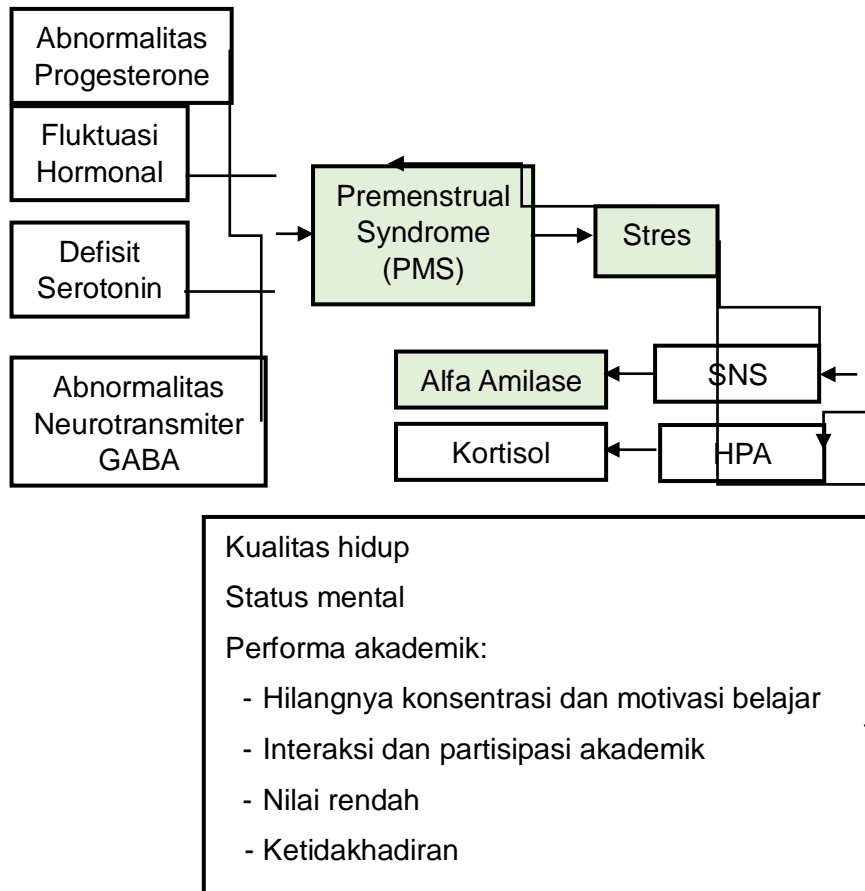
Abnormalitas Progesterone

Fluktuasi Hormonal

Defisit Serotonin

Abnormalitas Neurotransmiter GABA

Premenstrual Syndrome (PMS)

Stres

Alfa Amilase

SNS

Kortisol

HPA

Kualitas hidup

Status mental

Performa akademik:

- Hilangnya konsentrasi dan motivasi belajar
- Interaksi dan partisipasi akademik
- Nilai rendah
- Ketidakhadiran